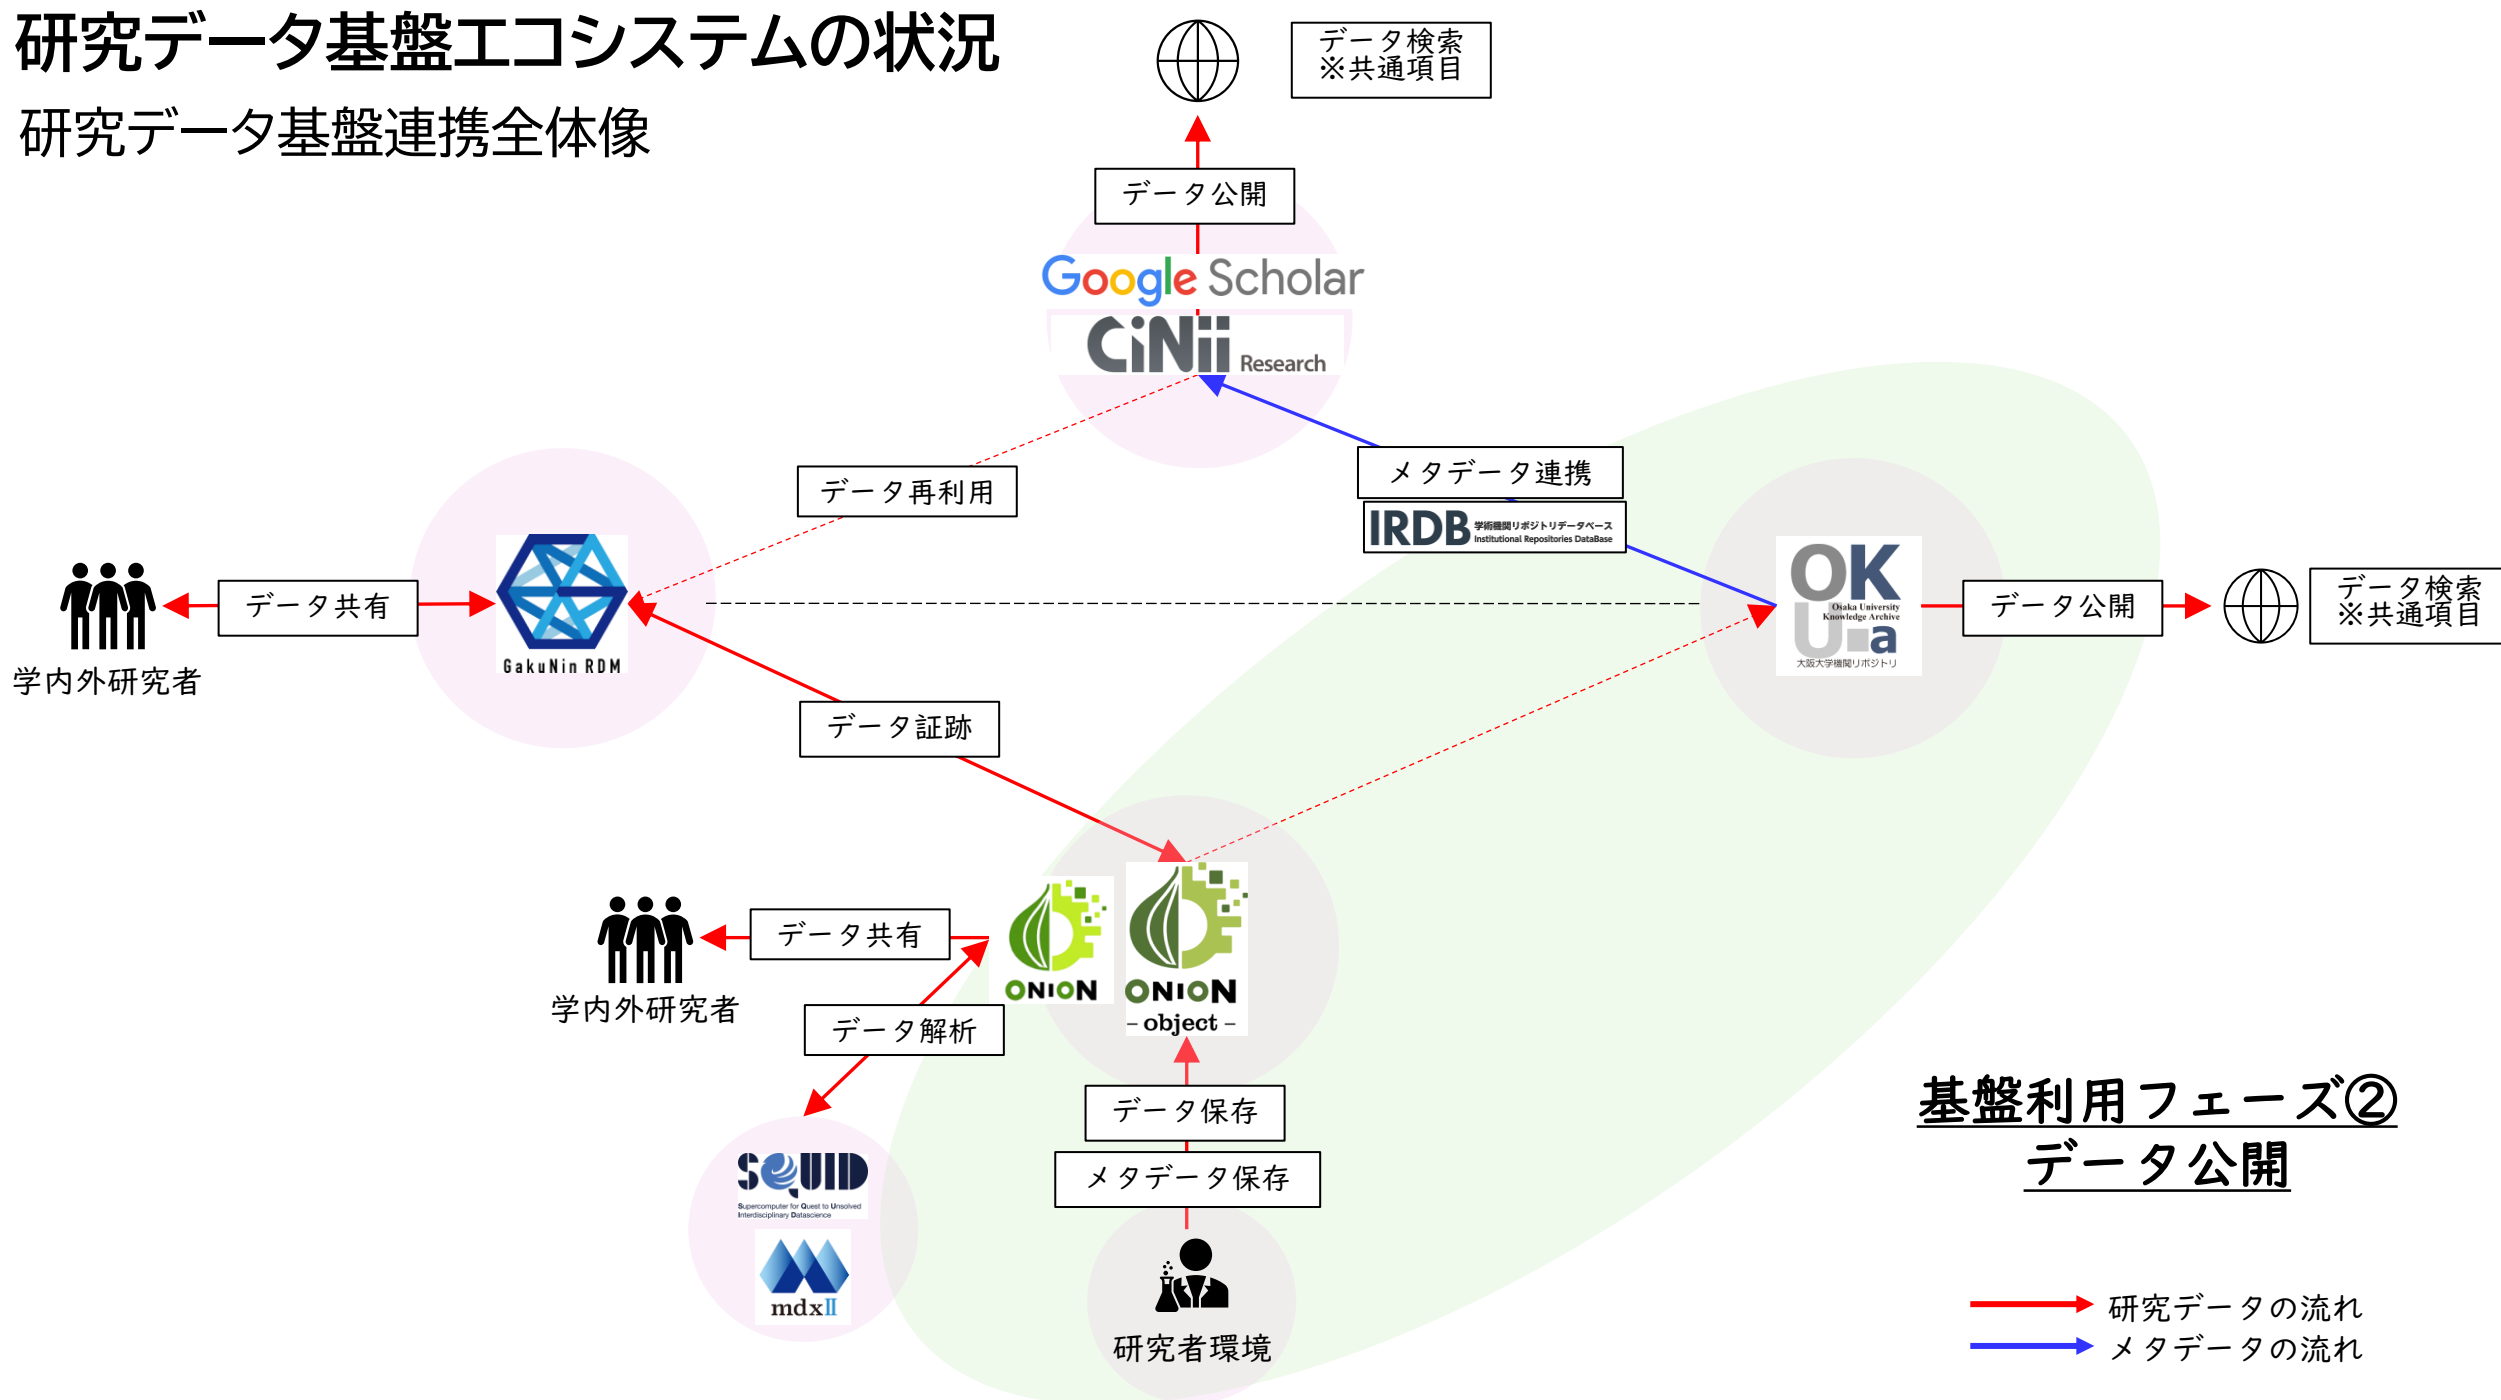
研究データ基盤エコシステムの状況

研究データ基盤連携全体像

データ検索
※共通項目

データ公開

Google Scholar

CiNii Research

データ再利用

メタデータ連携

IRDB 学術機関リポジトリデータベース Institutional Repositories DataBase

データ共有

GakuNin RDM

学内外研究者

OK U a Osaka University Knowledge Archive 大阪大学機関リポジトリ

データ公開

データ検索
※共通項目

データ証跡

データ共有

学内外研究者

ONION

ONION – object –

データ解析

データ保存

メタデータ保存

SQUID Supercomputer for Quest to Unsolved Interdisciplinary Datascience

mdxII

研究者環境

基盤利用フェーズ②
データ公開

研究データの流れ
メタデータの流れ